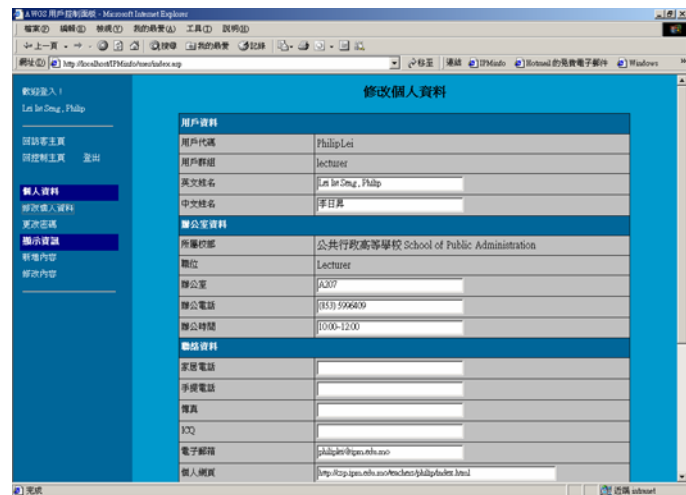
AWOS 用戶控制面板 - Microsoft Internet Explorer

檔案(F) 編輯(E) 檢視(V) 我的最愛(A) 工具(T) 說明(H)

上一頁 搜尋 我的最愛 記錄

網址(D) http://localhost/IPMinfo/user/index.asp

移至 連結 IPMinfo Hotmail 的免費電子郵件 Windows

歡迎登入！
Lei Iat Seng, Philip

回訪客主頁
回控制主頁 登出

個人資料
修改個人資料
更改密碼
顯示資訊
新增內容
修改內容

修改個人資料

| 用戶資料 | |
|---|---|
| 用戶代碼 | PhilipLei |
| 用戶群組 | lecturer |
| 英文姓名 | Lei Iat Seng, Philip |
| 中文姓名 | 李日昇 |
| 辦公室資料 | |
| 所屬校部 | 公共行政高等學校 School of Public Administration |
| 職位 | Lecturer |
| 辦公室 | A207 |
| 辦公電話 | (853) 5996809 |
| 辦公時間 | 10:00-12:00 |
| 聯絡資料 | |
| 家居電話 | |
| 手提電話 | |
| 傳真 | |
| ICQ | |
| 電子郵箱 | philiplei@ipm.edu.mo |
| 個人網頁 | http://ccp.ipm.edu.mo/teachers/philip/index.html |

完成

近端 intranet